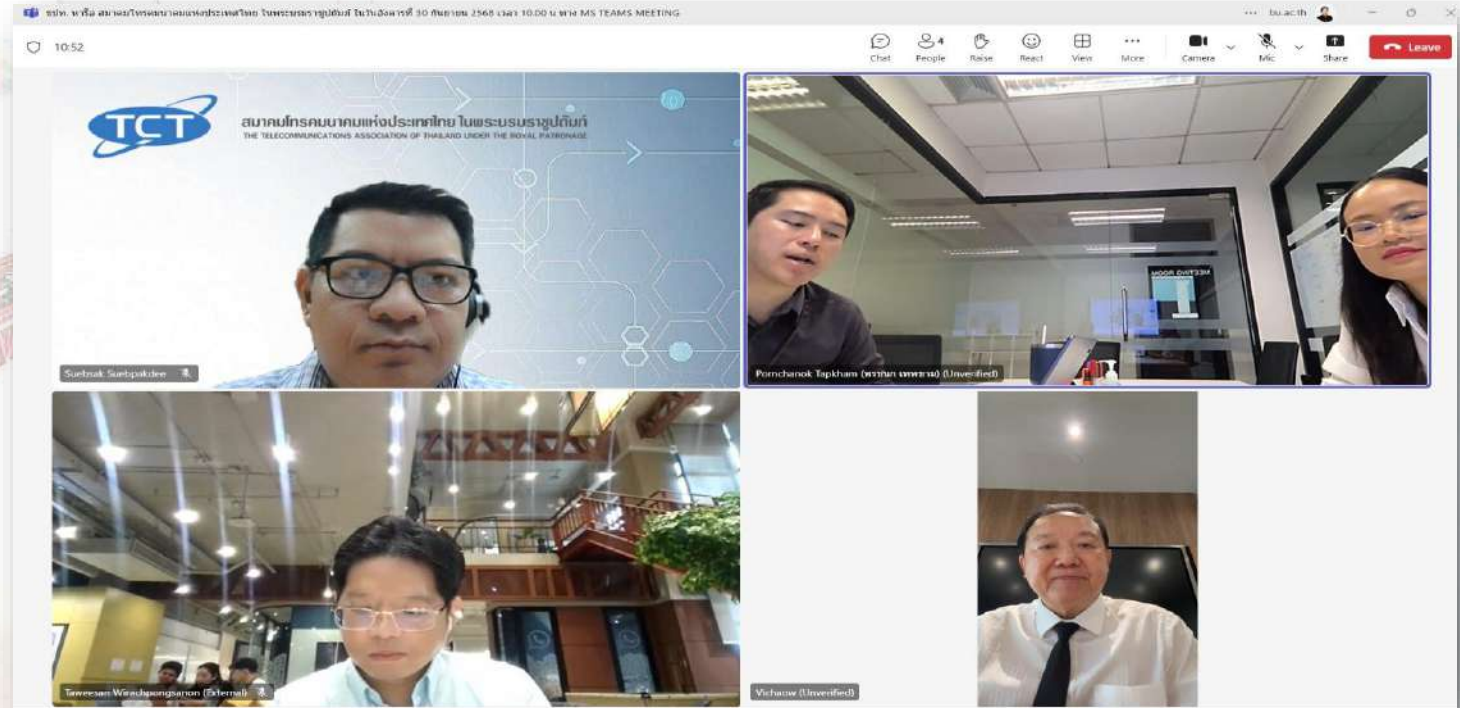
ธปท. หารือ สมาคมโทรคมนาคมแห่งประเทศไทย ในพระบรมราชูปถัมภ์ ในวันอังคารที่ 30 กันยายน 2568 เวลา 10.00 น. ทาง MS TEAMS MEETING

... bu.ac.th

10:52

Chat People 4 Raise React View More Camera Mic Share Leave

TCT
สมาคมโทรคมนาคมแห่งประเทศไทย ในพระบรมราชูปถัมภ์
THE TELECOMMUNICATIONS ASSOCIATION OF THAILAND UNDER THE ROYAL PATRONAGE

Suebsak Suebpakdee

Pornchanok Tapkham (พรชนก เทพขาม) (Unverified)

MEETING ROOM

Taweesan Wiradhpongsanon (External)

Vichaow (Unverified)